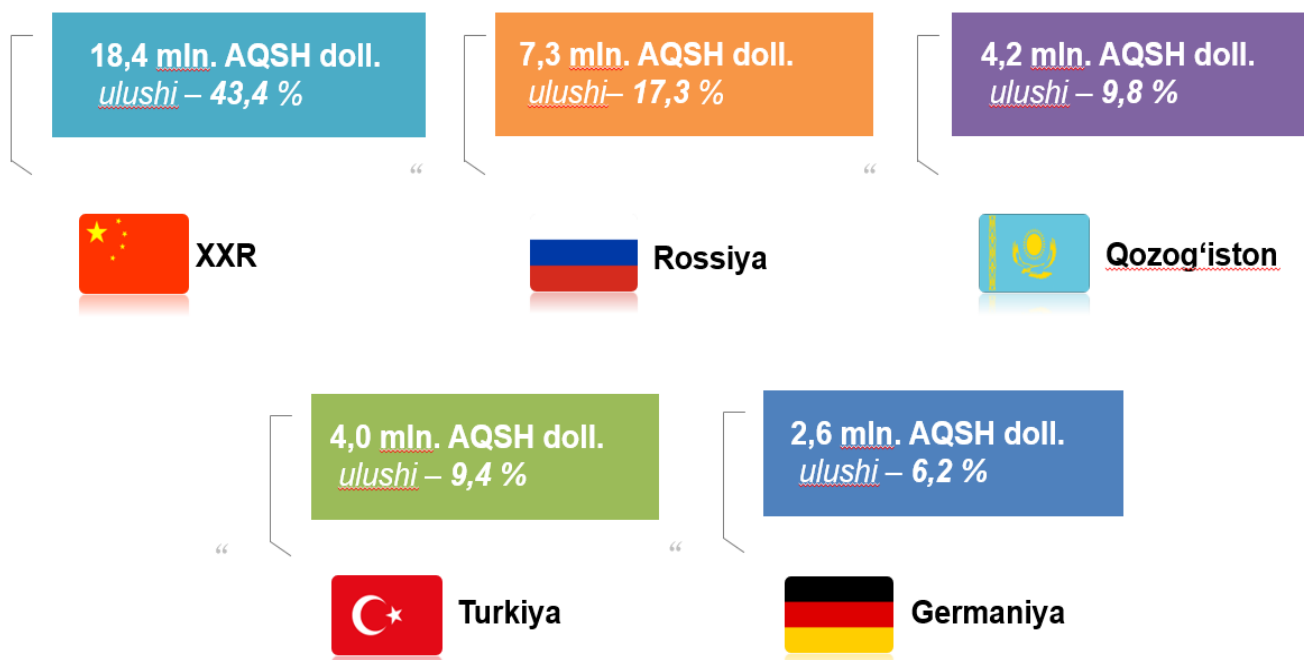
18,4 mln. AQSH doll.
ulushi – 43,4 %

7,3 mln. AQSH doll.
ulushi– 17,3 %

4,2 mln. AQSH doll.
ulushi – 9,8 %

XXR

Rossiya

Qozog‘iston

4,0 mln. AQSH doll.
ulushi – 9,4 %

2,6 mln. AQSH doll.
ulushi – 6,2 %

Turkiya

Germaniya